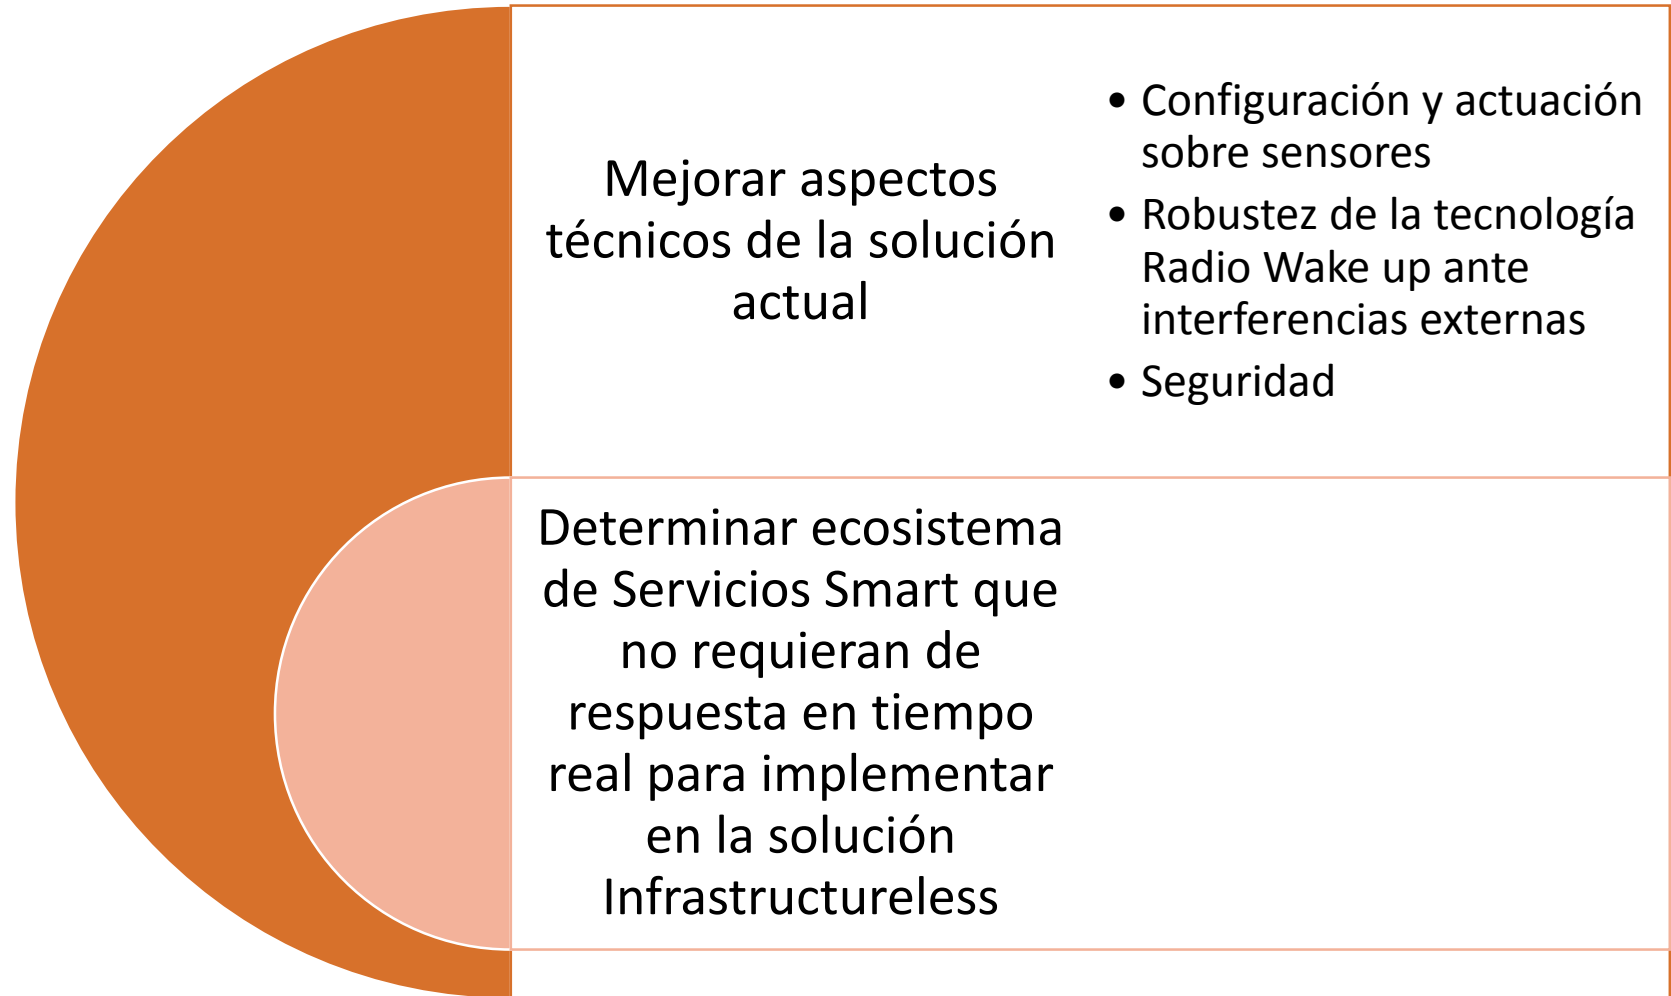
Mejorar aspectos técnicos de la solución actual

• Configuración y actuación sobre sensores
• Robustez de la tecnología Radio Wake up ante interferencias externas
• Seguridad

Determinar ecosistema de Servicios Smart que no requieran de respuesta en tiempo real para implementar en la solución Infrastructureless